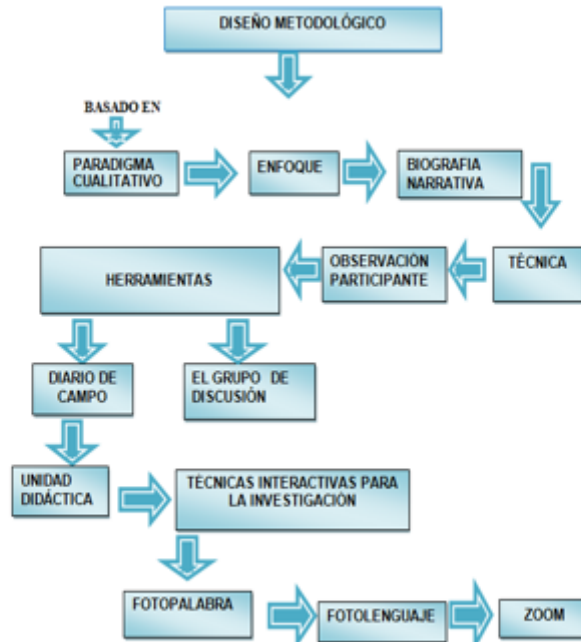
DISEÑO METODOLÓGICO

BASADO EN

PARADIGMA CUALITATIVO

ENFOQUE

BIOGRAFIA NARRATIVA

TÉCNICA

OBSERVACIÓN PARTICIPANTE

HERRAMIENTAS

DIARIO DE CAMPO

EL GRUPO DE DISCUSIÓN

UNIDAD DIDÁCTICA

TÉCNICAS INTERACTIVAS PARA LA INVESTIGACIÓN

FOTOPALABRA

FOTOLENGUAJE

ZOOM